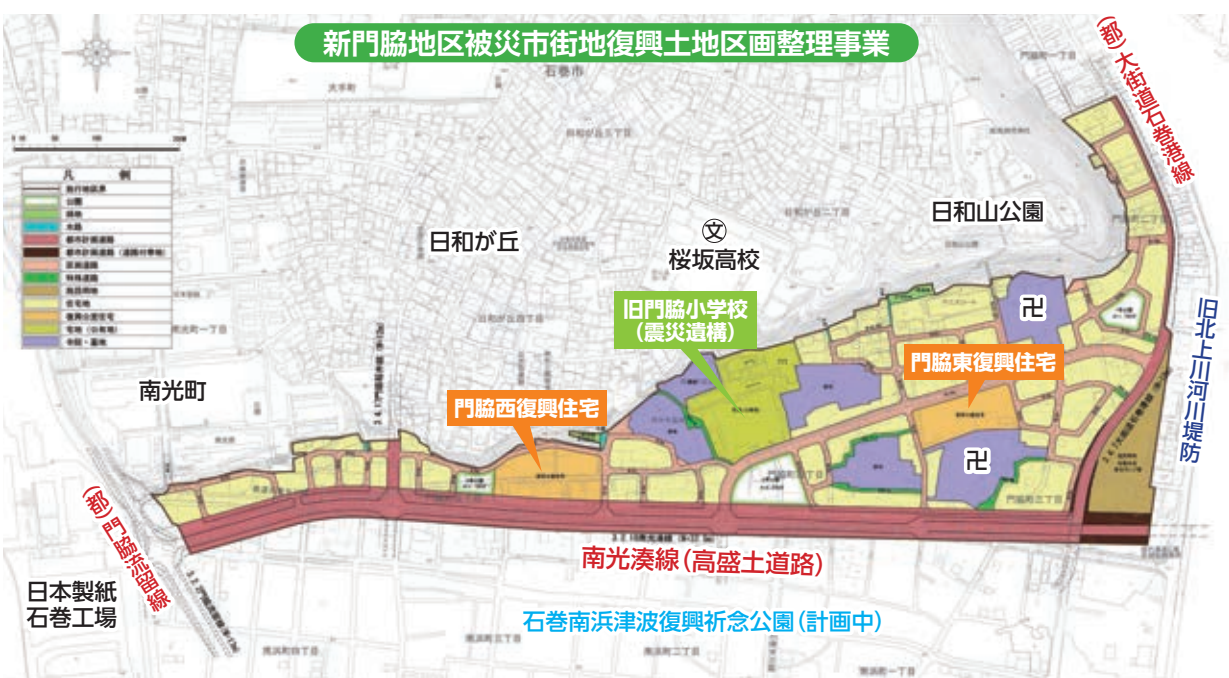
新門脇地区被災市街地復興土地区画整理事業

(都)大街道石巻港線

石巻市

日和山公園

日和が丘

㊫
桜坂高校

旧門脇小学校
(震災遺構)

卍

門脇東復興住宅

旧北上川河川堤防

南光町

門脇西復興住宅

卍

(都)門脇流留線

南光湊線(高盛土道路)

日本製紙
石巻工場

石巻南浜津波復興祈念公園(計画中)

凡例
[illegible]